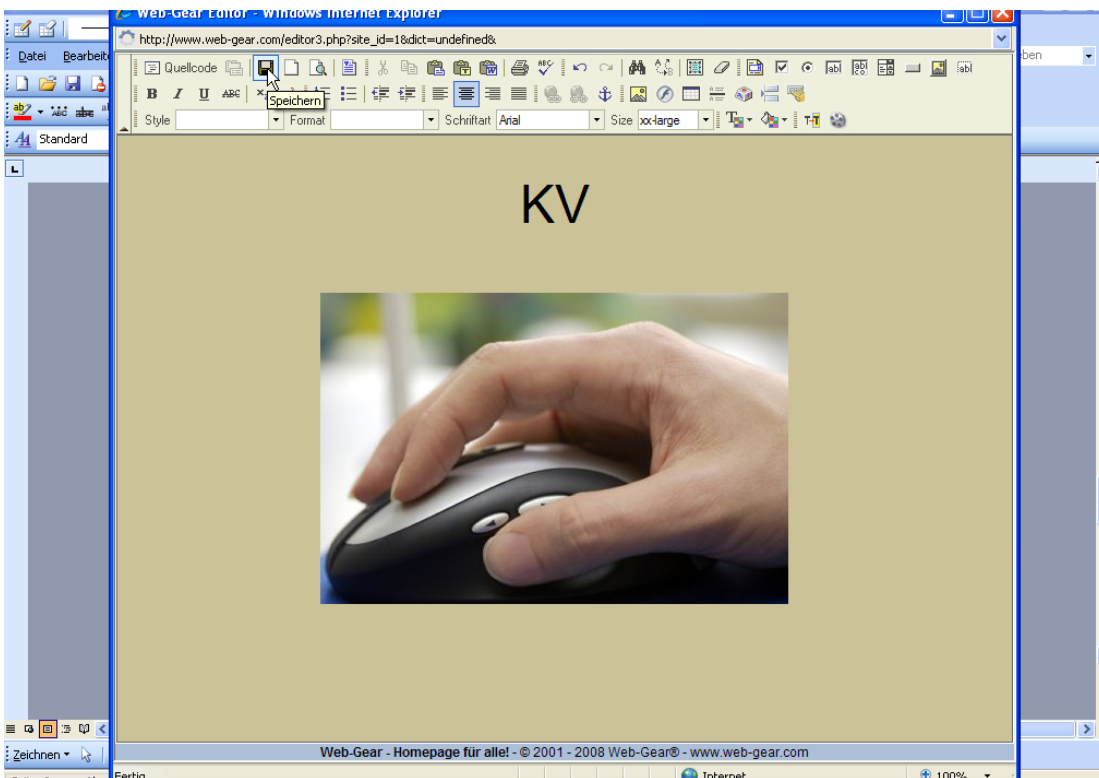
Web-Gear Editor - Windows Internet Explorer
http://www.web-gear.com/editor3.php?site_id=1&dict=undefined&
Datei Bearbeit
Standard
Quellcode
Speichern
B I U ABC
Style Format Schriftart Arial Size xx-large
ben
KV
Web-Gear - Homepage für alle! - © 2001 - 2008 Web-Gear® - www.web-gear.com
Zeichnen
Fertig
Internet
100%